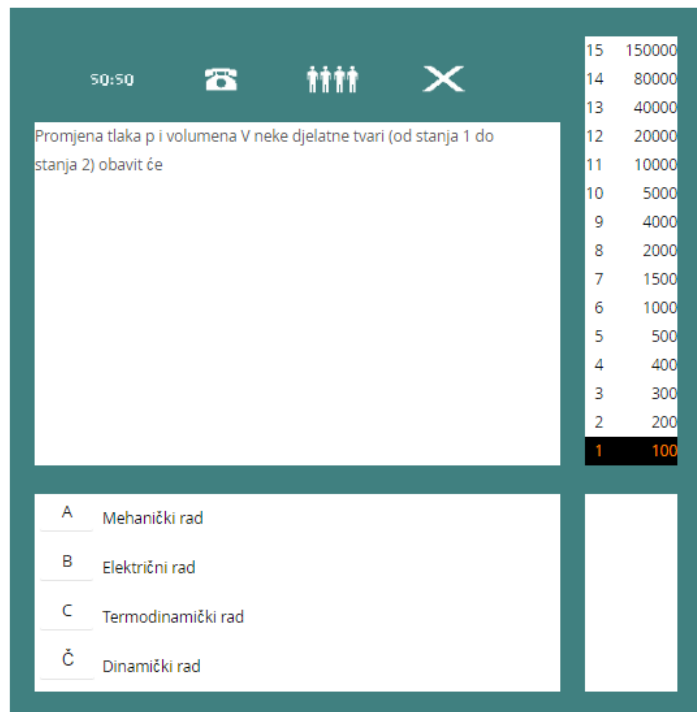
50:50

Promjena tlaka p i volumena V neke djelatne tvari (od stanja 1 do stanja 2) obavit će

| | |
|---|---|
| 15 | 150000 |
| 14 | 80000 |
| 13 | 40000 |
| 12 | 20000 |
| 11 | 10000 |
| 10 | 5000 |
| 9 | 4000 |
| 8 | 2000 |
| 7 | 1500 |
| 6 | 1000 |
| 5 | 500 |
| 4 | 400 |
| 3 | 300 |
| 2 | 200 |
| 1 | 100 |

A Mehanički rad

B Električni rad

C Termodinamički rad

Č Dinamički rad